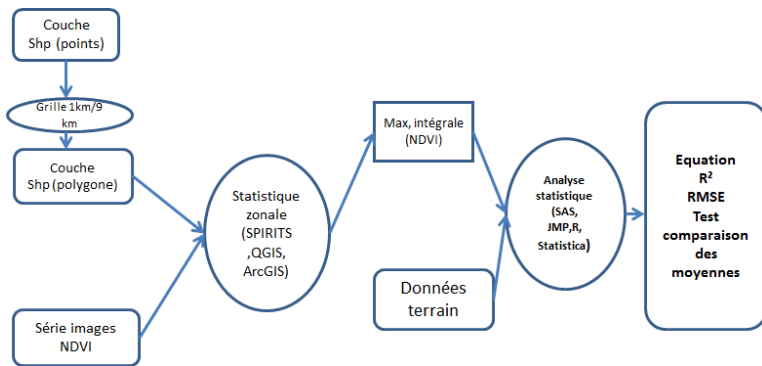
Couche Shp (points)

Grille 1km/9 km

Couche Shp (polygone)

Série images NDVI

Statistique zonale (SPIRITS ,QGIS, ArcGIS)

Max, intégrale (NDVI)

Analyse statistique (SAS, JMP,R, Statistica)

Données terrain

Equation
$R^2$
RMSE
Test comparaison des moyennes